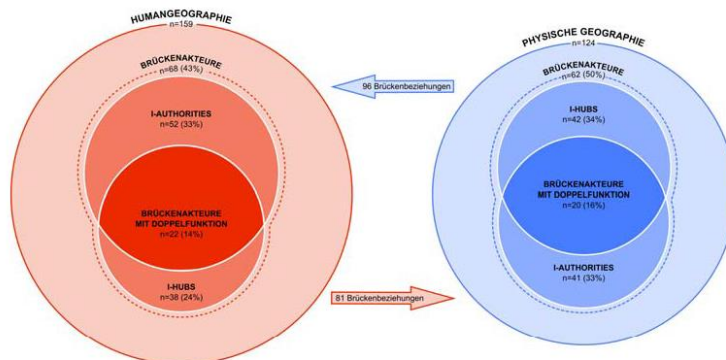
HUMANGEOGRAPHIE
n=159

BRÜCKENAKTEURE
n=68 (43%)

I-AUTHORITIES
n=52 (33%)

BRÜCKENAKTEURE
MIT DOPPELFUNKTION
n=22 (14%)

I-HUBS
n=38 (24%)

96 Brückenbeziehungen

81 Brückenbeziehungen

PHYSISCHE GEOGRAPHIE
n=124

BRÜCKENAKTEURE
n=62 (50%)

I-HUBS
n=42 (34%)

BRÜCKENAKTEURE
MIT DOPPELFUNKTION
n=20 (16%)

I-AUTHORITIES
n=41 (33%)